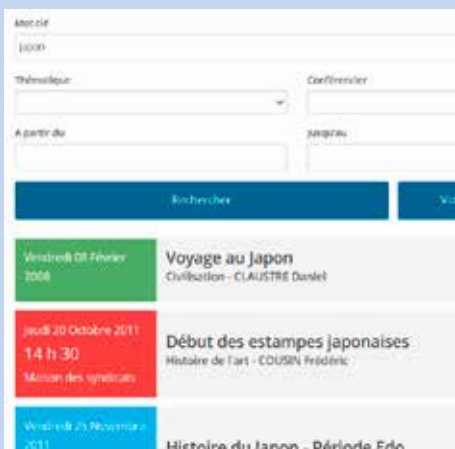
Mot clé

Japon

Thématique

Conférencier

A partir du

Jusqu'au

Rechercher

Vo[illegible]

Vendredi 08 Février 2008

Voyage au Japon

Civilisation - CLAUSTRE Daniel

Jeudi 20 Octobre 2011

14 h 30

Maison des syndicats

Début des estampes japonaises

Histoire de l'art - COUSIN Frédéric

Vendredi 25 Novembre 2011

Histoire du Japon - Période Edo